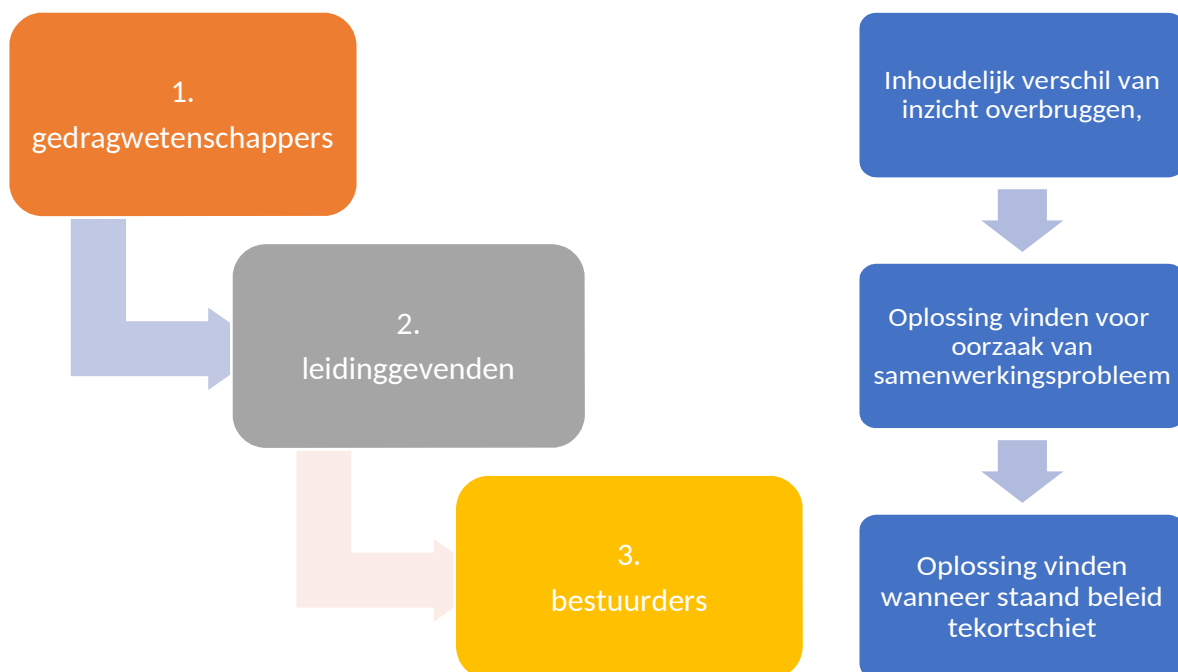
1. gedragwetenschappers

2. leidinggevenden

3. bestuurders

Inhoudelijk verschil van inzicht overbruggen,

Oplossing vinden voor oorzaak van samenwerkingsprobleem

Oplossing vinden wanneer staand beleid tekortschiet